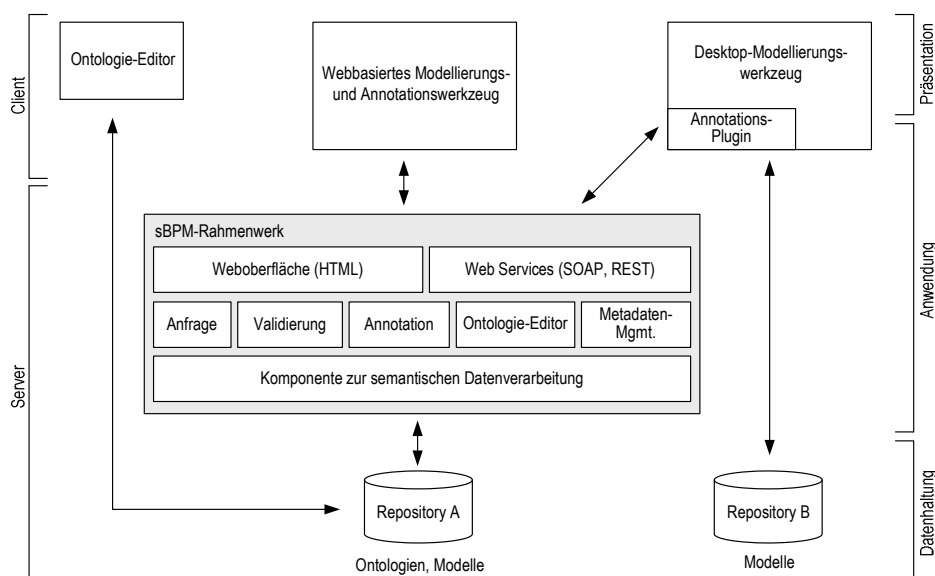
Client

Server

Ontologie-Editor

Webbasiertes Modellierungs- und Annotationswerkzeug

Desktop-Modellierungswerkzeug

Annotations-Plugin

Präsentation

Anwendung

Datenhaltung

sBPM-Rahmenwerk

| Weboberfläche (HTML) | Web Services (SOAP, REST) |
|---|---|

| Anfrage | Validierung | Annotation | Ontologie-Editor | Metadaten-Mgmt. |
|---|---|---|---|---|

Komponente zur semantischen Datenverarbeitung

Repository A

Ontologien, Modelle

Repository B

Modelle